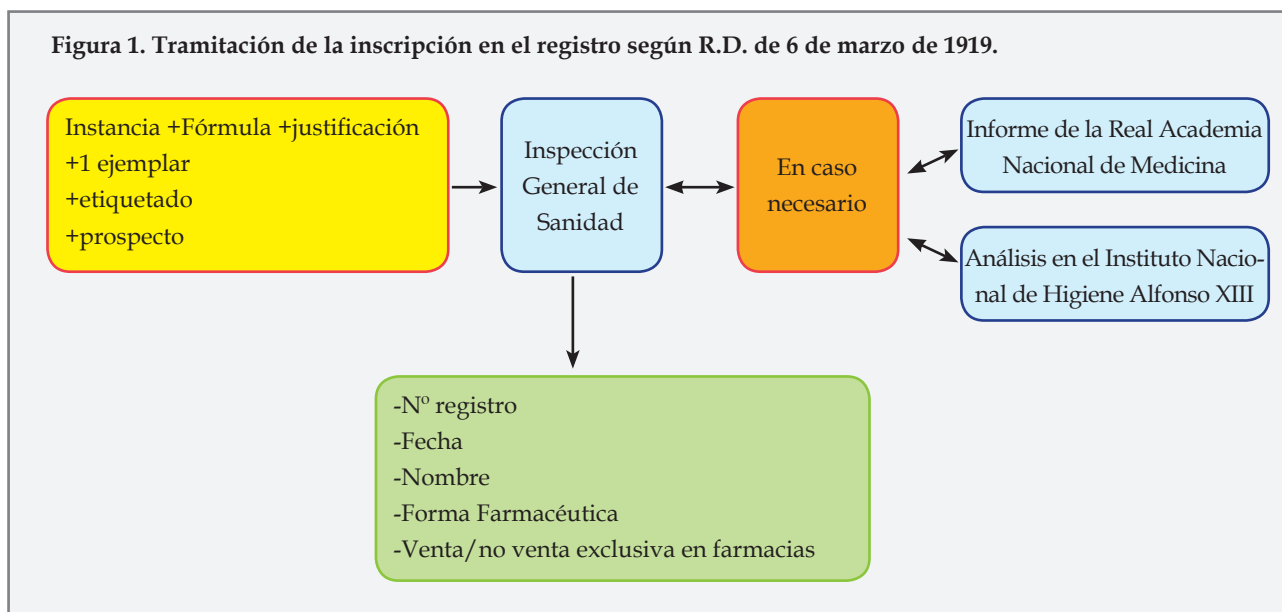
**Figura 1. Tramitación de la inscripción en el registro según R.D. de 6 de marzo de 1919.**

Instancia +Fórmula +justificación
+1 ejemplar
+etiquetado
+prospecto

Inspección General de Sanidad

En caso necesario

Informe de la Real Academia Nacional de Medicina

Análisis en el Instituto Nacional de Higiene Alfonso XIII

-Nº registro
-Fecha
-Nombre
-Forma Farmacéutica
-Venta/no venta exclusiva en farmacias